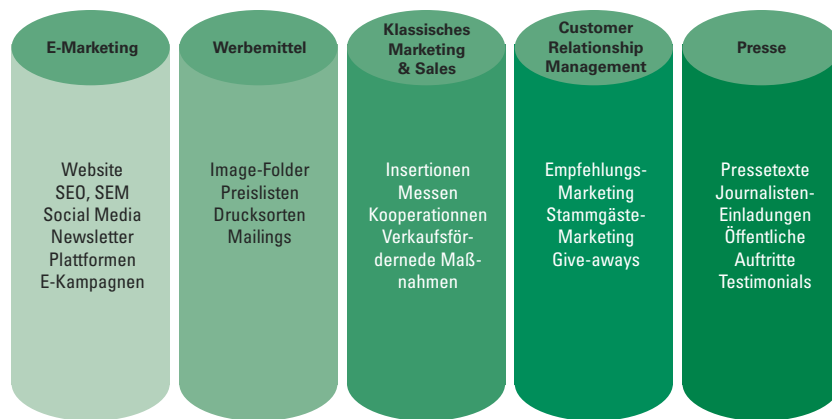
E-Marketing

Website
SEO, SEM
Social Media
Newsletter
Plattformen
E-Kampagnen

Werbemittel

Image-Folder
Preislisten
Drucksorten
Mailings

Klassisches Marketing & Sales

Insertionen
Messen
Kooperationnen
Verkaufsfördernede Maßnahmen

Customer Relationship Management

Empfehlungs-Marketing
Stammgäste-Marketing
Give-aways

Presse

Pressetexte
Journalisten-Einladungen
Öffentliche Auftritte
Testimonials